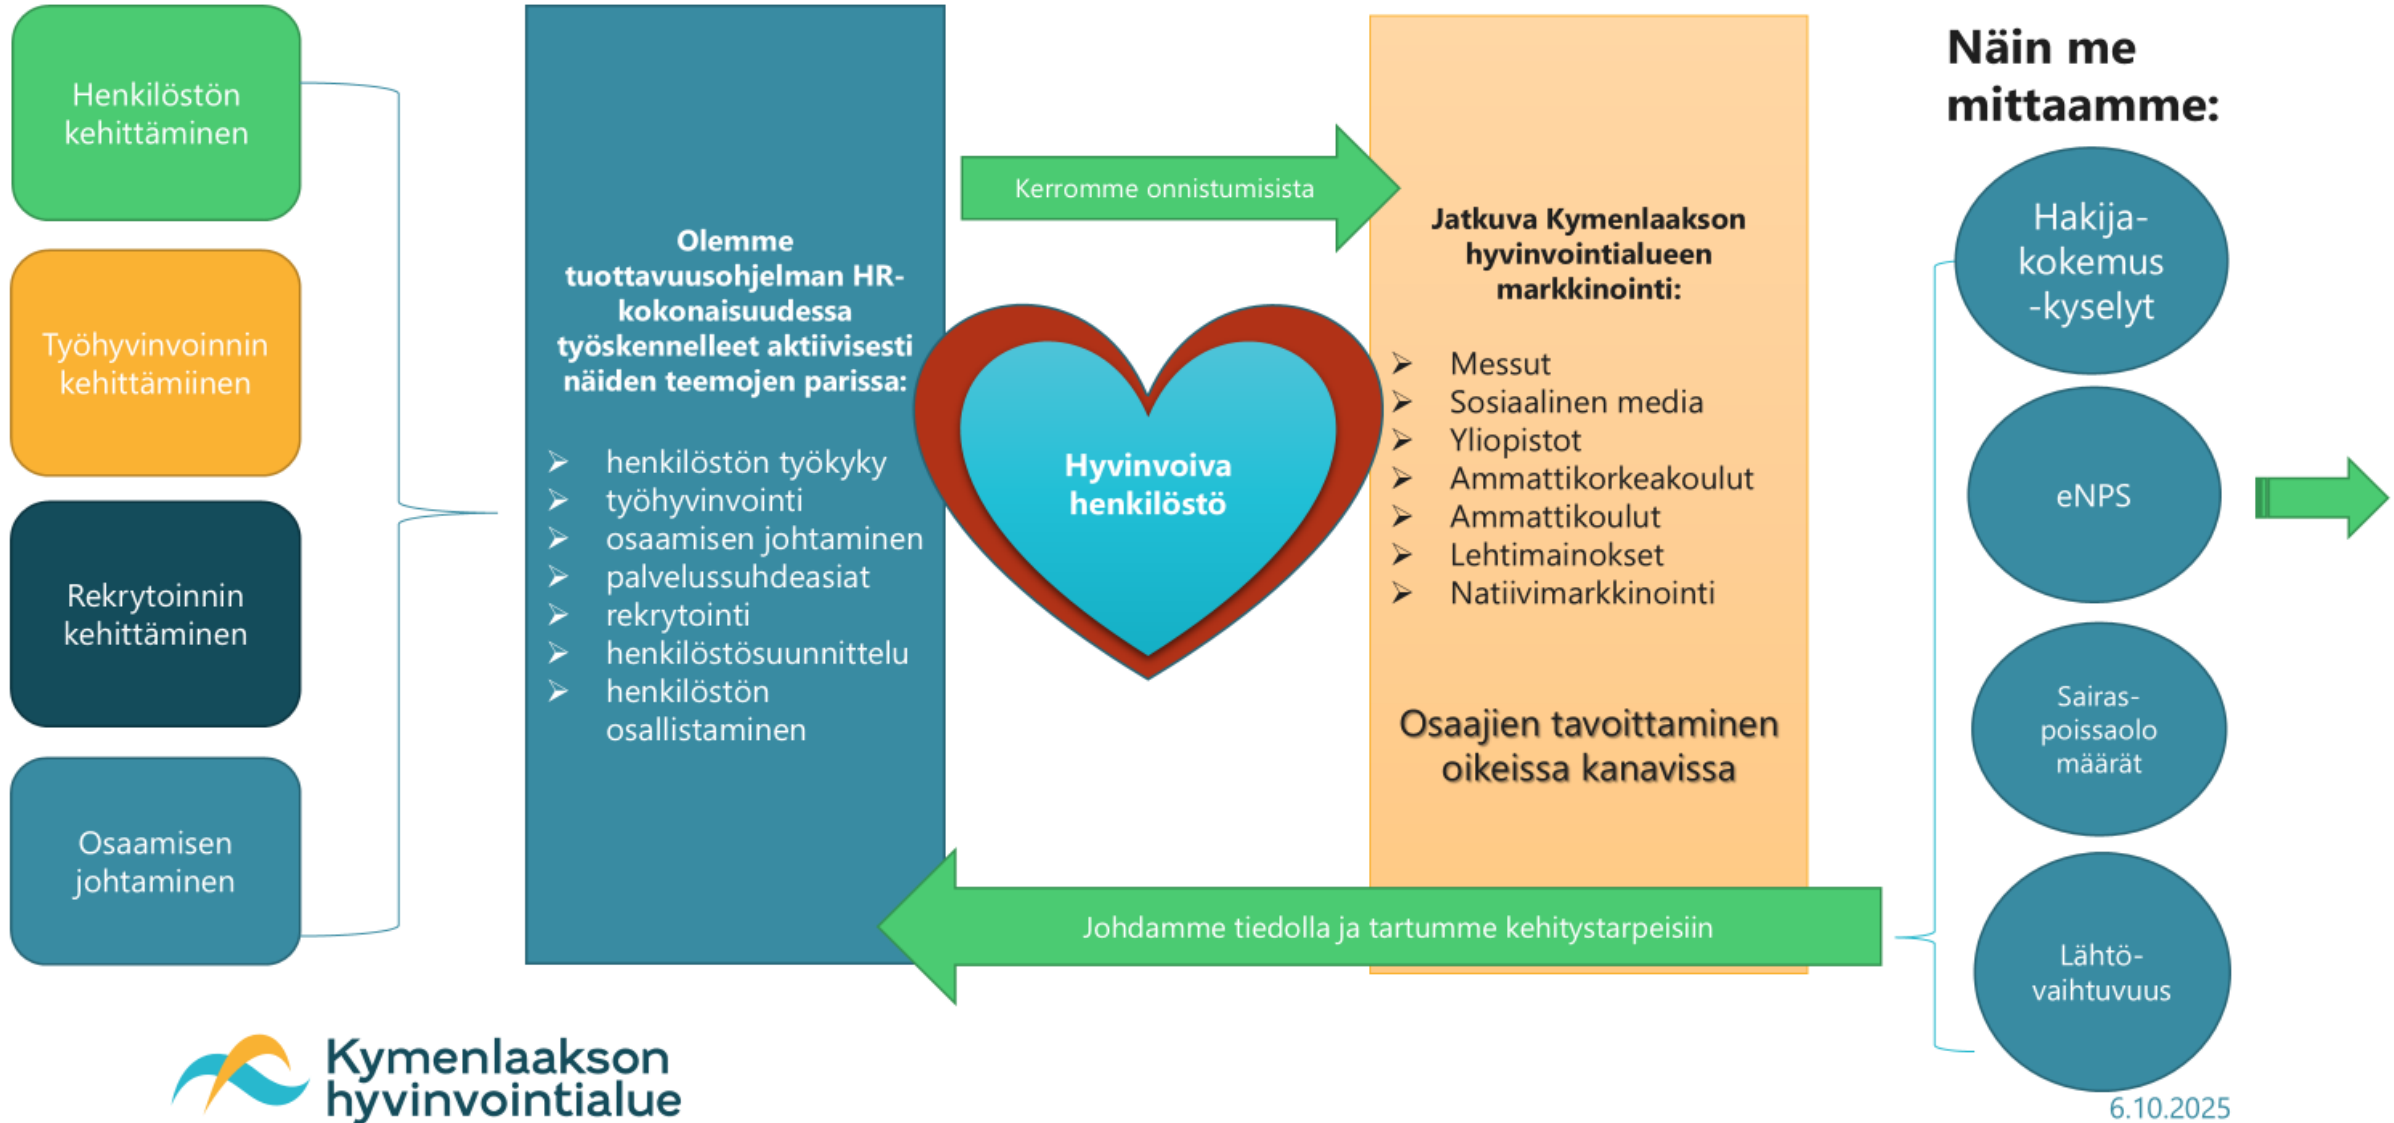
Henkilöstön kehittäminen

Työhyvinvoinnin kehittämiinen

Rekrytoinnin kehittäminen

Osaamisen johtaminen

Olemme tuottavuusohjelman HR-kokonaisuudessa työskennelleet aktiivisesti näiden teemojen parissa:

➢ henkilöstön työkyky
➢ työhyvinvointi
➢ osaamisen johtaminen
➢ palvelussuhdeasiat
➢ rekrytointi
➢ henkilöstösuunnittelu
➢ henkilöstön osallistaminen

Kerromme onnistumisista

Hyvinvoiva henkilöstö

Jatkuva Kymenlaakson hyvinvointialueen markkinointi:

➢ Messut
➢ Sosiaalinen media
➢ Yliopistot
➢ Ammattikorkeakoulut
➢ Ammattikoulut
➢ Lehtimainokset
➢ Natiivimarkkinointi

Osaajien tavoittaminen oikeissa kanavissa

Johdamme tiedolla ja tartumme kehitystarpeisiin

Näin me mittaamme:

Hakija-kokemus -kyselyt

eNPS

Sairas-poissaolo määrät

Lähtö-vaihtuvuus

Kymenlaakson hyvinvointialue

6.10.2025